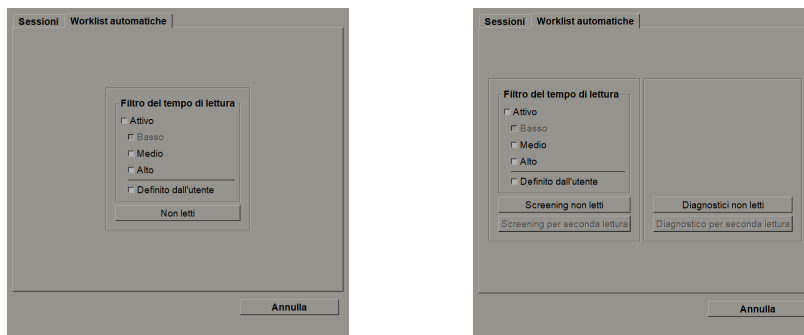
Sessioni Worklist automatiche

Filtro del tempo di lettura
Attivo
Basso
Medio
Alto
Definito dall'utente
Non letti

Annulla

Sessioni Worklist automatiche

Filtro del tempo di lettura
Attivo
Basso
Medio
Alto
Definito dall'utente
Screening non letti
Screening per seconda lettura

Diagnostici non letti
Diagnostico per seconda lettura

Annulla